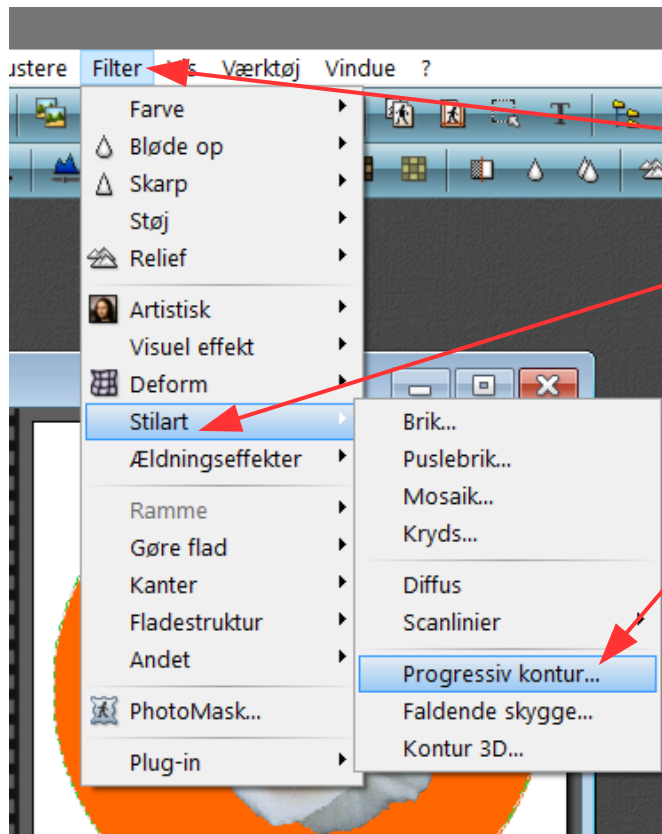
ustere Filter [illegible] Værktøj Vindue ?

Farve
Bløde op
Skarp
Støj
Relief
Artistisk
Visuel effekt
Deform
Stilart
Ældningseffekter
Ramme
Gøre flad
Kanter
Fladestruktur
Andet
PhotoMask...
Plug-in

Brik...
Puslebrik...
Mosaik...
Kryds...
Diffus
Scanlinier
Progressiv kontur...
Faldende skygge...
Kontur 3D...